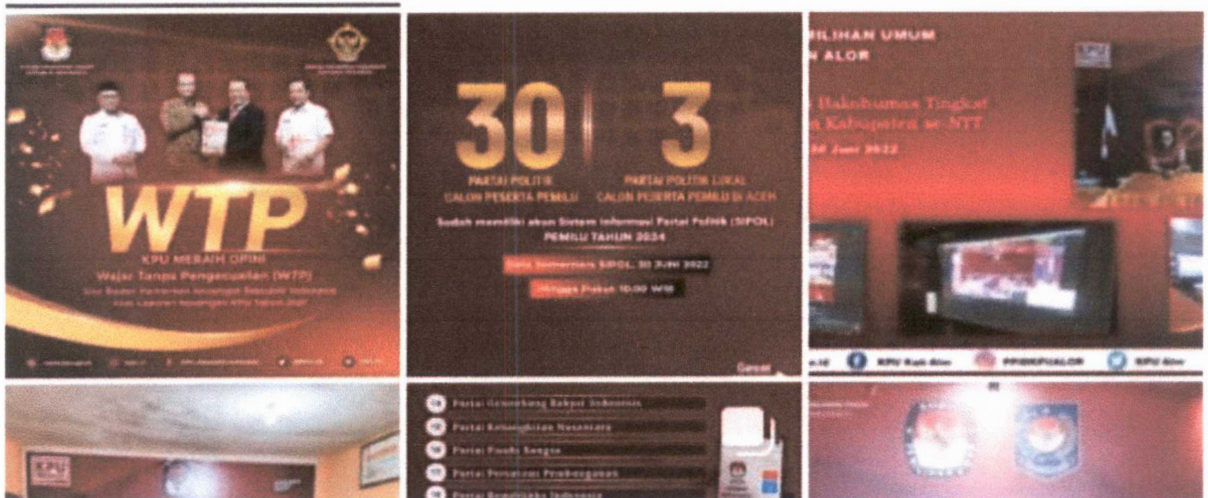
WTP

KPU MERAIH OPINI

Wajar Tanpa Pengecualian (WTP)

30

PARTAI POLITIK CALON PESERTA PEMILU

3

PARTAI POLITIK LOKAL CALON PESERTA PEMILU DI ACEH

Sudah memiliki akun Sistem Informasi Partai Politik (SIPOL) PEMILU TAHUN 2024

Data Sementara SIPOL 30 Juni 2022

Pukul 10.00 WIB

PEMILIHAN UMUM

ALOR

Bakohumas Tingkat Kabupaten se-NTT

Juni 2022

KPU Kab Alor

PPIDKPUALOR

KPU Alor

Partai Gerakan Rakyat Indonesia

Partai Kebangkitan Nusantara

Partai Pandu Bangsa

Partai Persatuan Pembangunan

Partai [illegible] Indonesia

KPU